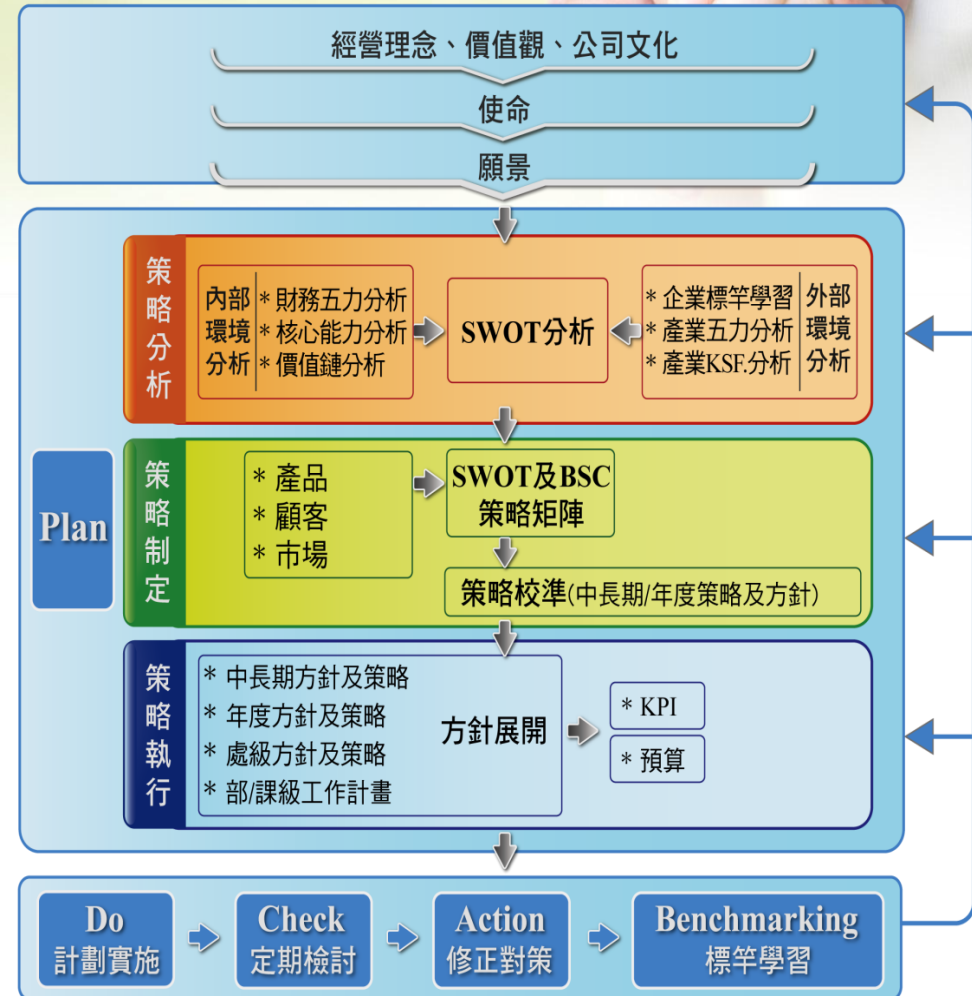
經營理念、價值觀、公司文化

使命

願景

Plan

策略分析

內部環境分析

* 財務五力分析
* 核心能力分析
* 價值鏈分析

SWOT分析

* 企業標竿學習
* 產業五力分析
* 產業KSF.分析

外部環境分析

策略制定

* 產品
* 顧客
* 市場

SWOT及BSC策略矩陣

策略校準(中長期/年度策略及方針)

策略執行

* 中長期方針及策略
* 年度方針及策略
* 處級方針及策略
* 部/課級工作計畫

方針展開

* KPI
* 預算

Do 計劃實施

Check 定期檢討

Action 修正對策

Benchmarking 標竿學習